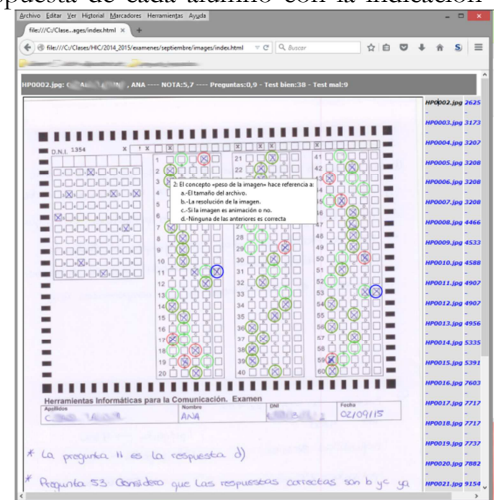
puesta de cada alumno con la indicación

Archivo Editar Ver Historial Marcadores Herramientas Ayuda

file:///C:/Clase...ages/index.html ×

file:///C:/Clases/HIC/2014_2015/examenes/septiembre/images/index.html

Buscar

HP0002.jpg: C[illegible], ANA ---- NOTA:5,7 ---- Preguntas:0,9 - Test bien:38 - Test mal:9

D.N.I. 1354

2: El concepto «peso de la imagen» hace referencia a:
a.-El tamaño del archivo.
b.-La resolución de la imagen.
c.-Si la imagen es animación o no.
d.-Ninguna de las anteriores es correcta

Herramientas Informáticas para la Comunicación. Examen

Apellidos C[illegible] | Nombre ANA | DNI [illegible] | Fecha 02/09/15

* La pregunta 11 es la respuesta d)

* Pregunta 53 Considero que las respuestas correctas son b y c ya

HP0002.jpg 2625
HP0003.jpg 3173
HP0004.jpg 3207
HP0005.jpg 3208
HP0006.jpg 3208
HP0007.jpg 3208
HP0008.jpg 4466
HP0009.jpg 4533
HP0010.jpg 4588
HP0011.jpg 4907
HP0012.jpg 4907
HP0013.jpg 4956
HP0014.jpg 5335
HP0015.jpg 5391
HP0016.jpg 7603
HP0017.jpg 7717
HP0018.jpg 7717
HP0019.jpg 7737
HP0020.jpg 7882
HP0021.jpg 9154